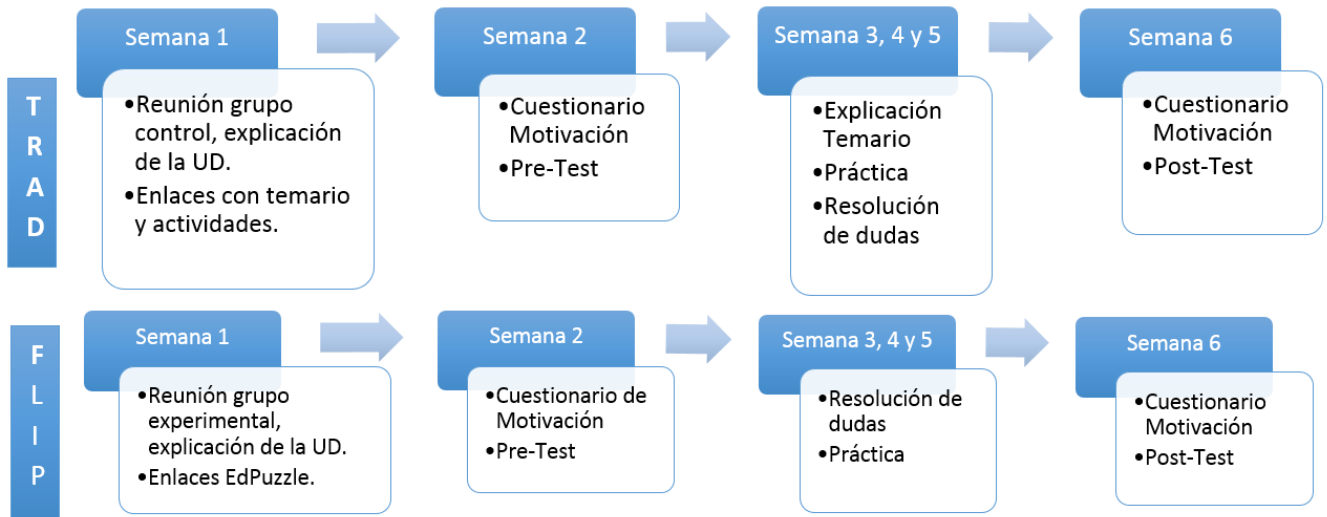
T
R
A
D

Semana 1

•Reunión grupo control, explicación de la UD.
•Enlaces con temario y actividades.

Semana 2

•Cuestionario Motivación
•Pre-Test

Semana 3, 4 y 5

•Explicación Temario
•Práctica
•Resolución de dudas

Semana 6

•Cuestionario Motivación
•Post-Test

F
L
I
P

Semana 1

•Reunión grupo experimental, explicación de la UD.
•Enlaces EdPuzzle.

Semana 2

•Cuestionario de Motivación
•Pre-Test

Semana 3, 4 y 5

•Resolución de dudas
•Práctica

Semana 6

•Cuestionario Motivación
•Post-Test